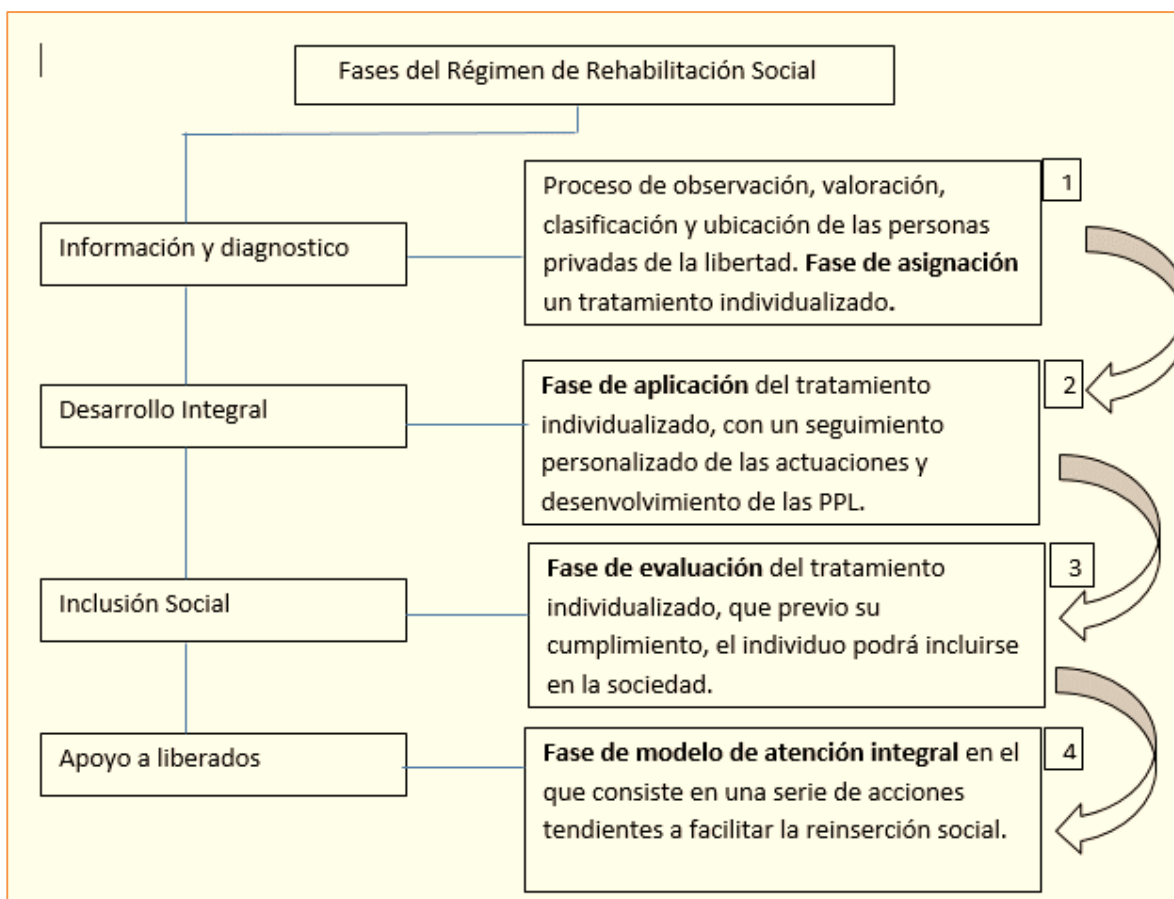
Fases del Régimen de Rehabilitación Social

Información y diagnostico

Proceso de observación, valoración, clasificación y ubicación de las personas privadas de la libertad. **Fase de asignación** un tratamiento individualizado.

1

Desarrollo Integral

**Fase de aplicación** del tratamiento individualizado, con un seguimiento personalizado de las actuaciones y desenvolvimiento de las PPL.

2

Inclusión Social

**Fase de evaluación** del tratamiento individualizado, que previo su cumplimiento, el individuo podrá incluirse en la sociedad.

3

Apoyo a liberados

**Fase de modelo de atención integral** en el que consiste en una serie de acciones tendientes a facilitar la reinserción social.

4